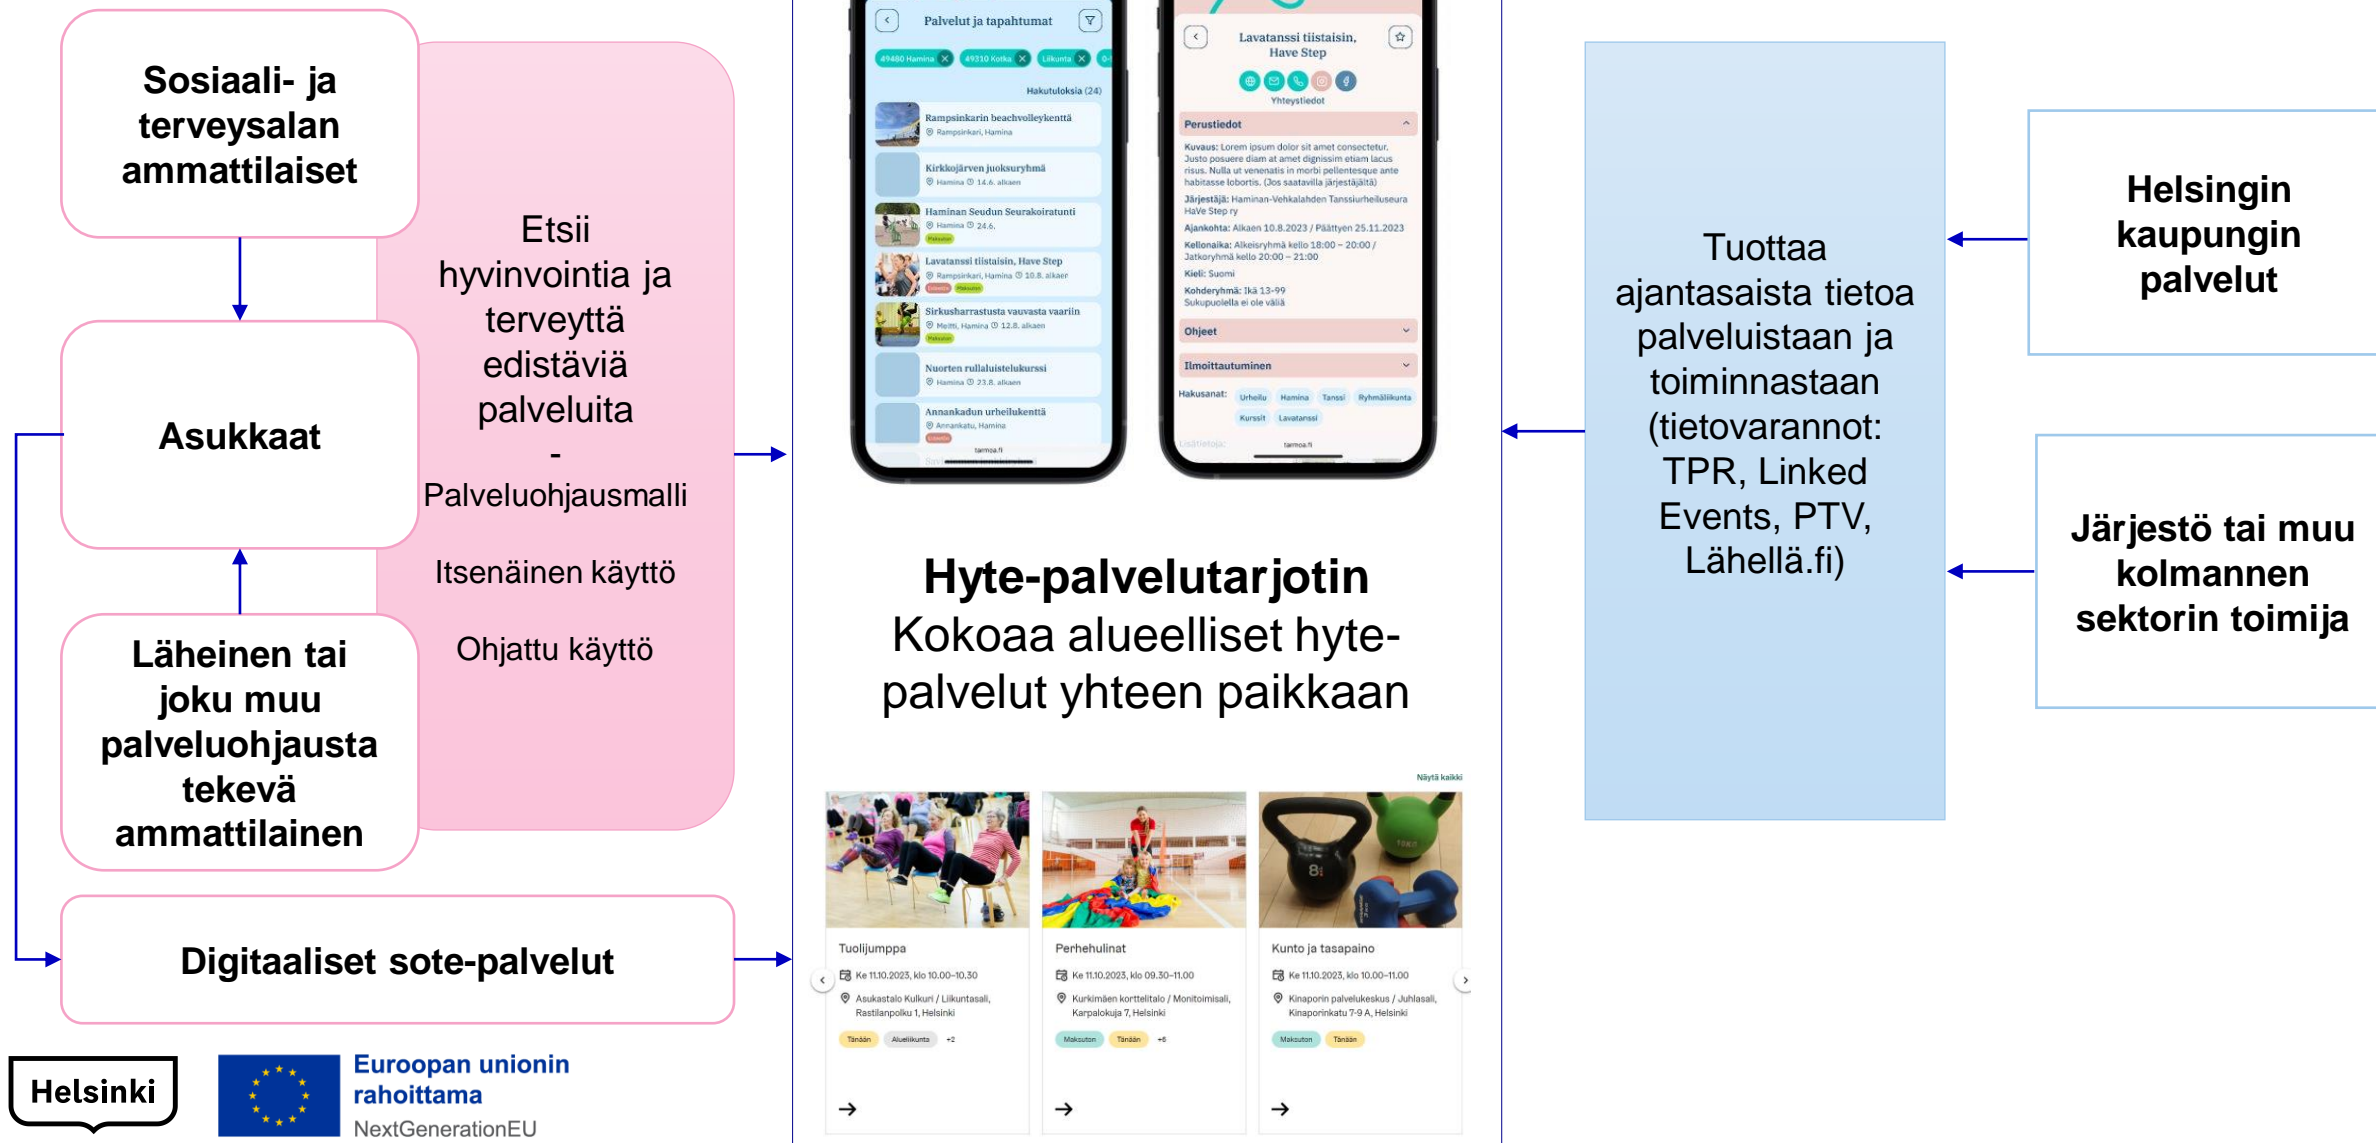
Sosiaali- ja terveysalan ammattilaiset

Asukkaat

Läheinen tai joku muu palveluohjausta tekevä ammattilainen

Etsii hyvinvointia ja terveyttä edistäviä palveluita - Palveluohjausmalli

Itsenäinen käyttö

Ohjattu käyttö

Digitaaliset sote-palvelut

Helsinki

Euroopan unionin rahoittama NextGenerationEU

Palvelut ja tapahtumat

49480 Hamina 49310 Kotka Liikunta

Hakutuloksia (24)

Rampsinkarin beachvolleykenttä
Rampsinkari, Hamina

Kirkkojärven juoksuryhmä
Hamina 14.6. alkaen

Haminan Seudun Seurakoiratunti
Hamina 24.6.
Maksuton

Lavatanssi tiistaisin, Have Step
Rampsinkari, Hamina 10.8. alkaen

Sirkusharrastusta vauvasta vaariin
Meitti, Hamina 12.8. alkaen
Maksuton

Nuorten rullaluistelukurssi
Hamina 23.8. alkaen

Annankadun urheilukenttä
Annankatu, Hamina

tarmoa.fi

Lavatanssi tiistaisin, Have Step

Yhteystiedot

Perustiedot

Kuvaus: Lorem ipsum dolor sit amet consectetur. Justo posuere diam at amet dignissim etiam lacus risus. Nulla ut venenatis in morbi pellentesque ante habitasse lobortis. (Jos saatavilla järjestäjältä)

Järjestäjä: Haminan-Vehkalahden Tanssiurheiluseura HaVe Step ry

Ajankohta: Alkaen 10.8.2023 / Päättyen 25.11.2023

Kellonaika: Alkeisryhmä kello 18:00 – 20:00 / Jatkoryhmä kello 20:00 – 21:00

Kieli: Suomi

Kohderyhmä: Ikä 13-99
Sukupuolella ei ole väliä

Ohjeet

Ilmoittautuminen

Hakusanat: Urheilu Hamina Tanssi Ryhmäliikunta Kurssit Lavatanssi

tarmoa.fi

Hyte-palvelutarjotin
Kokoaa alueelliset hyte-palvelut yhteen paikkaan

Näytä kaikki

Tuolijumppa
Ke 11.10.2023, klo 10.00–10.30
Asukastalo Kulkuri / Liikuntasali, Rastilanpolku 1, Helsinki
Tänään Alueliikunta +2

Perhehulinat
Ke 11.10.2023, klo 09.30–11.00
Kurkimäen korttelitalo / Monitoimisali, Karpalokuja 7, Helsinki
Maksuton Tänään +6

Kunto ja tasapaino
Ke 11.10.2023, klo 10.00–11.00
Kinaporin palvelukeskus / Juhlasali, Kinaporinkatu 7-9 A, Helsinki
Maksuton Tänään

Tuottaa ajantasaista tietoa palveluistaan ja toiminnastaan (tietovarannot: TPR, Linked Events, PTV, Lähellä.fi)

Helsingin kaupungin palvelut

Järjestö tai muu kolmannen sektorin toimija